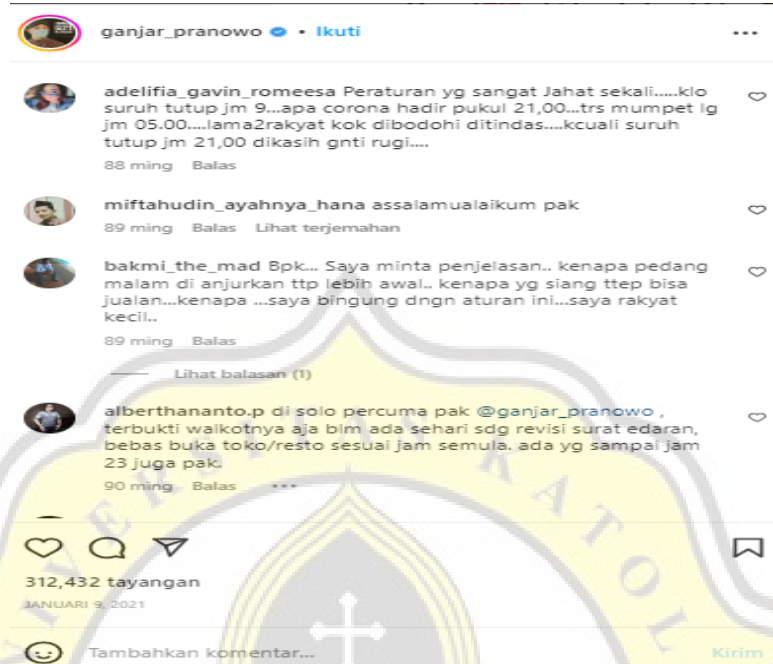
ganjar_pranowo • Ikuti

adelifia_gavin_romeesa Peraturan yg sangat Jahat sekali.....klo suruh tutup jm 9...apa corona hadir pukul 21,00...trs mumpet lg jm 05.00....lama2rakyat kok dibodohi ditindas....kcuali suruh tutup jm 21,00 dikasih gnti rugi....
88 mmg Balas

miftahudin_ayahnya_hana assalamualaikum pak
89 ming Balas Lihat terjemahan

bakmi_the_mad Bpk... Saya minta penjelasan.. kenapa pedang malam di anjurkan ttp lebih awal.. kenapa yg siang ttep bisa jualan...kenapa ...saya bingung dngn aturan ini...saya rakyat kecil..
89 ming Balas

Lihat balasan (1)

alberthananto.p di solo percuma pak @ganjar_pranowo , terbukti walkotnya aja blm ada sehari sdg revisi surat edaran, bebas buka toko/resto sesuai jam semula. ada yg sampai jam 23 juga pak.
90 ming Balas

312,432 tayangan
JANUARI 9, 2021

Tambahkan komentar... Kirim